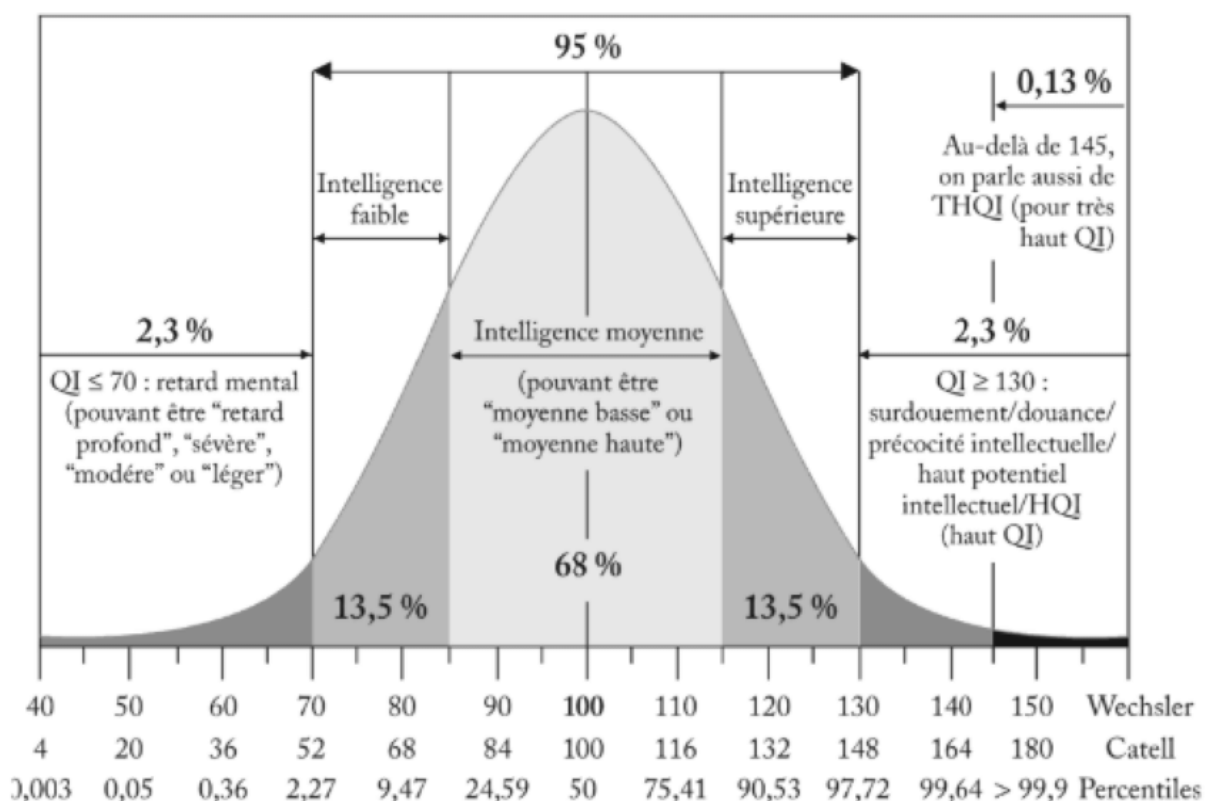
95 %

0,13 %

Au-delà de 145, on parle aussi de THQI (pour très haut QI)

Intelligence faible

Intelligence supérieure

2,3 %

QI ≤ 70 : retard mental (pouvant être "retard profond", "sévère", "modére" ou "léger")

Intelligence moyenne

(pouvant être "moyenne basse" ou "moyenne haute")

2,3 %

QI ≥ 130 : surdouement/douance/ précocité intellectuelle/ haut potentiel intellectuel/HQI (haut QI)

68 %

13,5 %

13,5 %

| 40 | 50 | 60 | 70 | 80 | 90 | 100 | 110 | 120 | 130 | 140 | 150 | Wechsler |
|---|---|---|---|---|---|---|---|---|---|---|---|---|
| 4 | 20 | 36 | 52 | 68 | 84 | 100 | 116 | 132 | 148 | 164 | 180 | Catell |
| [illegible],003 | 0,05 | 0,36 | 2,27 | 9,47 | 24,59 | 50 | 75,41 | 90,53 | 97,72 | 99,64 | > 99,9 | Percentiles |